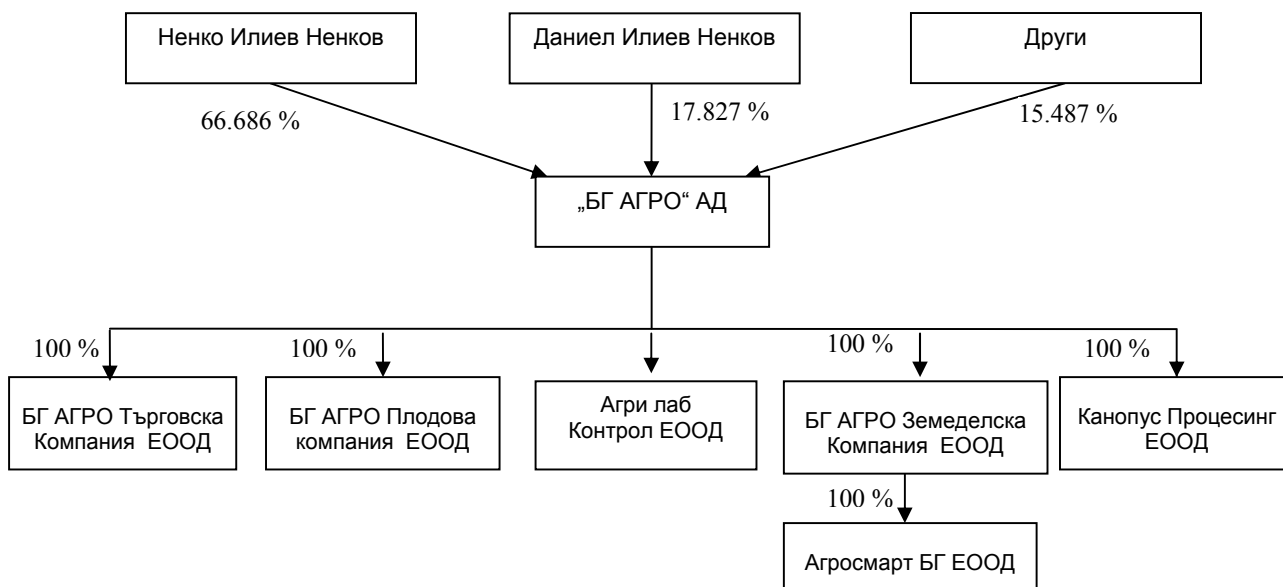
Ненко Илиев Ненков

Даниел Илиев Ненков

Други

66.686 %

17.827 %

15.487 %

„БГ АГРО“ АД

100 %

БГ АГРО Търговска Компания ЕООД

100 %

БГ АГРО Плодова компания ЕООД

Агри лаб Контрол ЕООД

100 %

БГ АГРО Земеделска Компания ЕООД

100 %

Канопус Процесинг ЕООД

100 %

Агросмарт БГ ЕООД